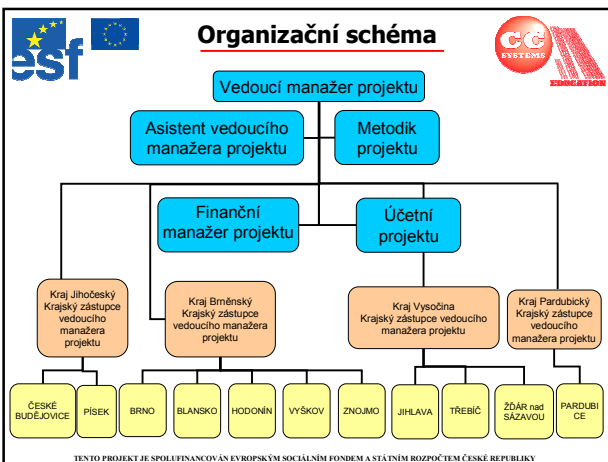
esf

Organizační schéma

CG SYSTEMS EDUCATION

Vedoucí manažer projektu

Asistent vedoucího manažera projektu

Metodik projektu

Finanční manažer projektu

Účetní projektu

Kraj Jihočeský Krajský zástupce vedoucího manažera projektu

Kraj Brněnský Krajský zástupce vedoucího manažera projektu

Kraj Vysočina Krajský zástupce vedoucího manažera projektu

Kraj Pardubický Krajský zástupce vedoucího manažera projektu

ČESKÉ BUDĚJOVICE

PÍSEK

BRNO

BLANSKO

HODONÍN

VYŠKOV

ZNOJMO

JIHLAVA

TŘEBÍČ

ŽĎÁR nad SÁZAVOU

PARDUBICE

TENTO PROJEKT JE SPOLUFINANCOVÁN EVROPSKÝM SOCIÁLNÍM FONDEM A STÁTNÍM ROZPOČTEM ČESKÉ REPUBLIKY